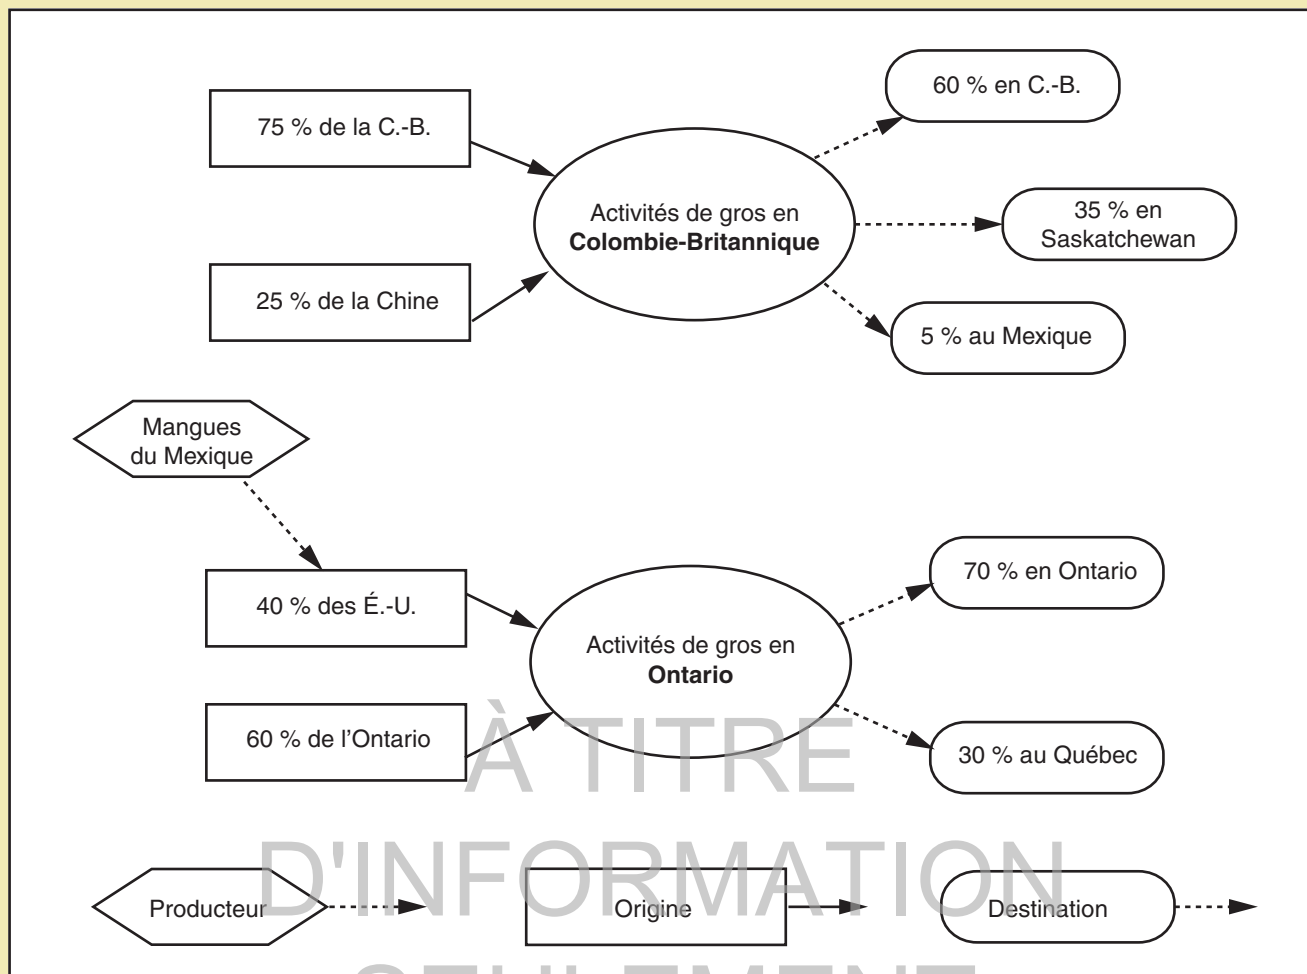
75 % de la C.-B.

25 % de la Chine

Activités de gros en **Colombie-Britannique**

60 % en C.-B.

35 % en Saskatchewan

5 % au Mexique

Mangues du Mexique

40 % des É.-U.

60 % de l'Ontario

Activités de gros en **Ontario**

70 % en Ontario

30 % au Québec

Producteur

Origine

Destination

À TITRE D'INFORMATION SEULEMENT